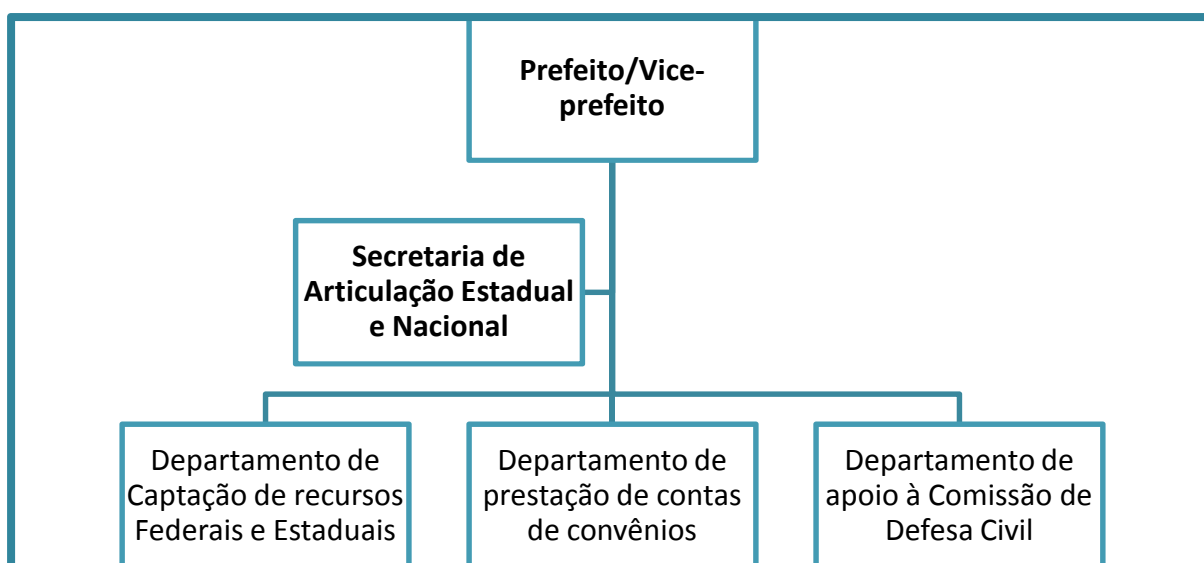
Prefeito/Vice-prefeito

Secretaria de Articulação Estadual e Nacional

Departamento de Captação de recursos Federais e Estaduais

Departamento de prestação de contas de convênios

Departamento de apoio à Comissão de Defesa Civil